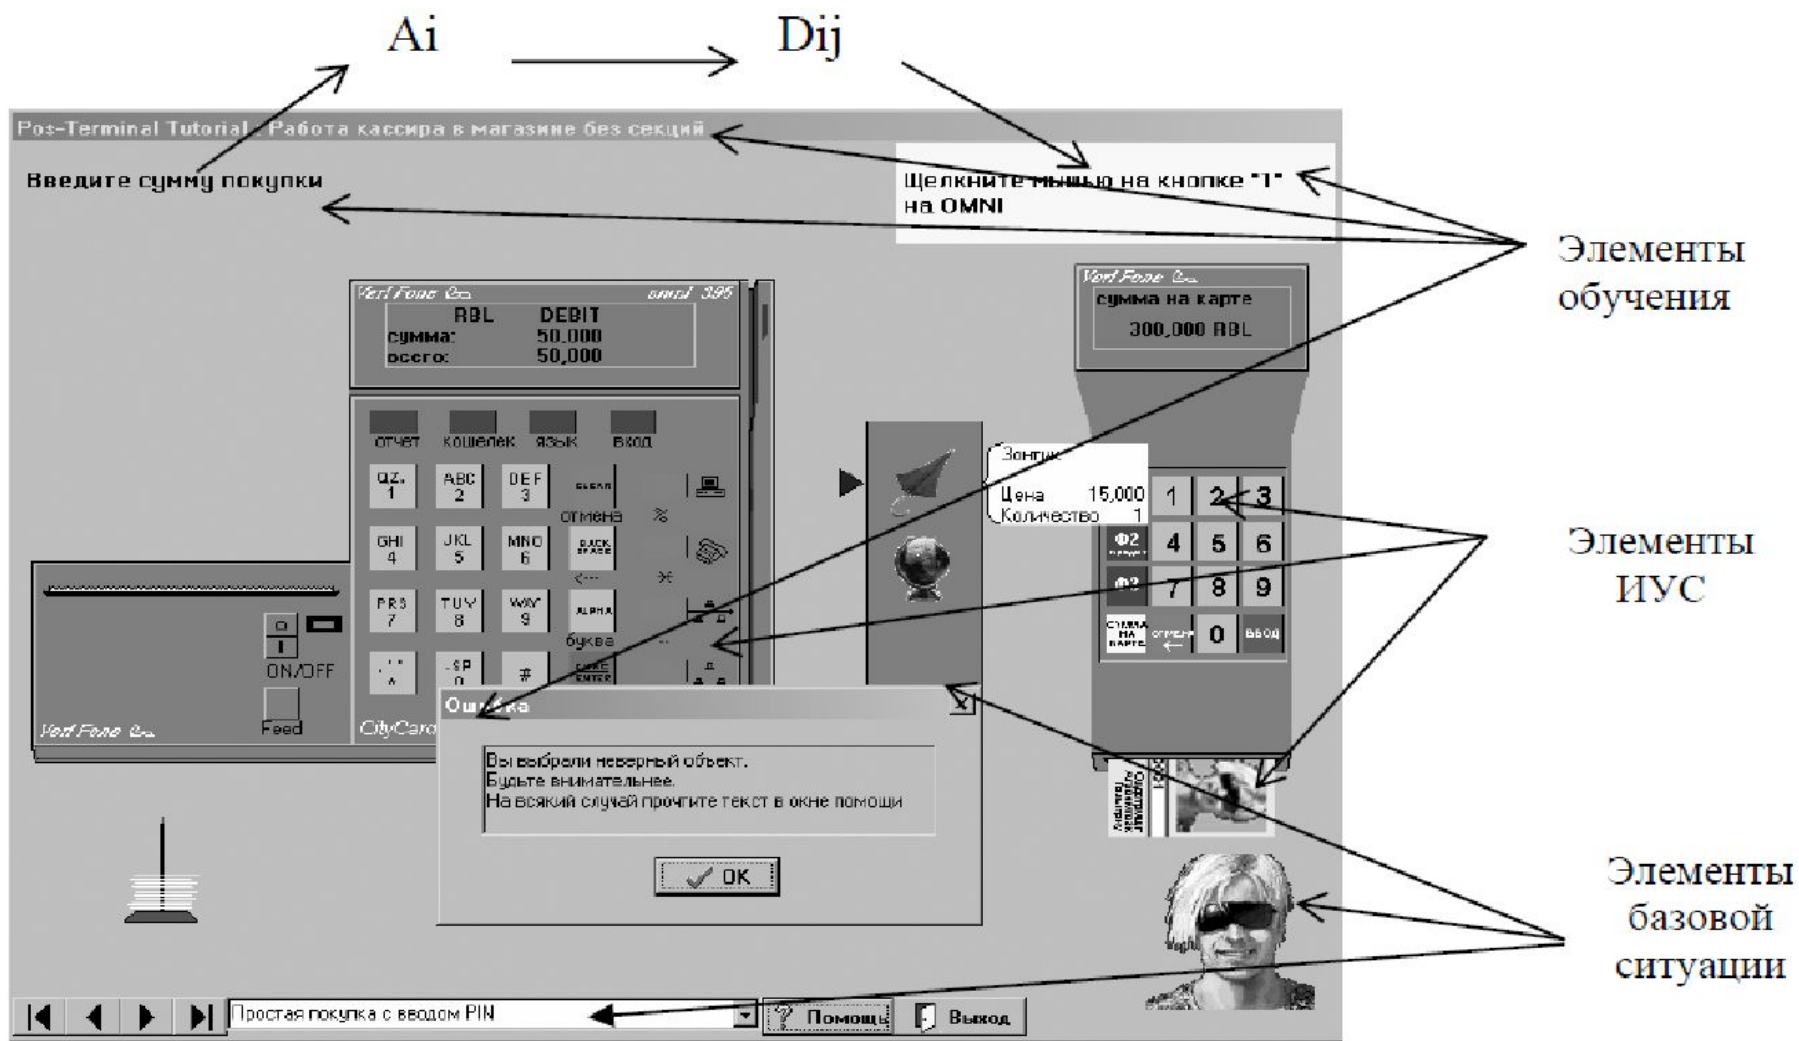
Ai

Dij

Pos-Terminal Tutorial - Работа кассира в магазине без секций

Введите сумму покупки

Щелкните мышью на кнопке "1" на OMNI

Элементы обучения

VeriFone

omni 395

RBL DEBIT

сумма: 50,000

всего: 50,000

отчет кошелек язык вход

QZ. 1

ABC 2

DEF 3

CLEAR

отмена

GHI 4

JKL 5

MNO 6

BACK SPACE

PRS 7

TUV 8

WXY 9

ALPHA

буква

0

-SP 0

#

ENTER

ON/OFF

Feed

VeriFone

CityCard

Зонтик

Цена 15,000

Количество 1

VeriFone

сумма на карте

300,000 RBL

1 2 3

Ф2

4 5 6

Ф3

7 8 9

СУММА НА КАРТЕ

ОТМЕНА

0

ВВОД

Элементы ИУС

Ошибка

Вы выбрали неверный объект.
Будьте внимательнее.
На всякий случай прочтите текст в окне помощи

OK

Элементы базовой ситуации

Простая покупка с вводом PIN

Помощь

Выход